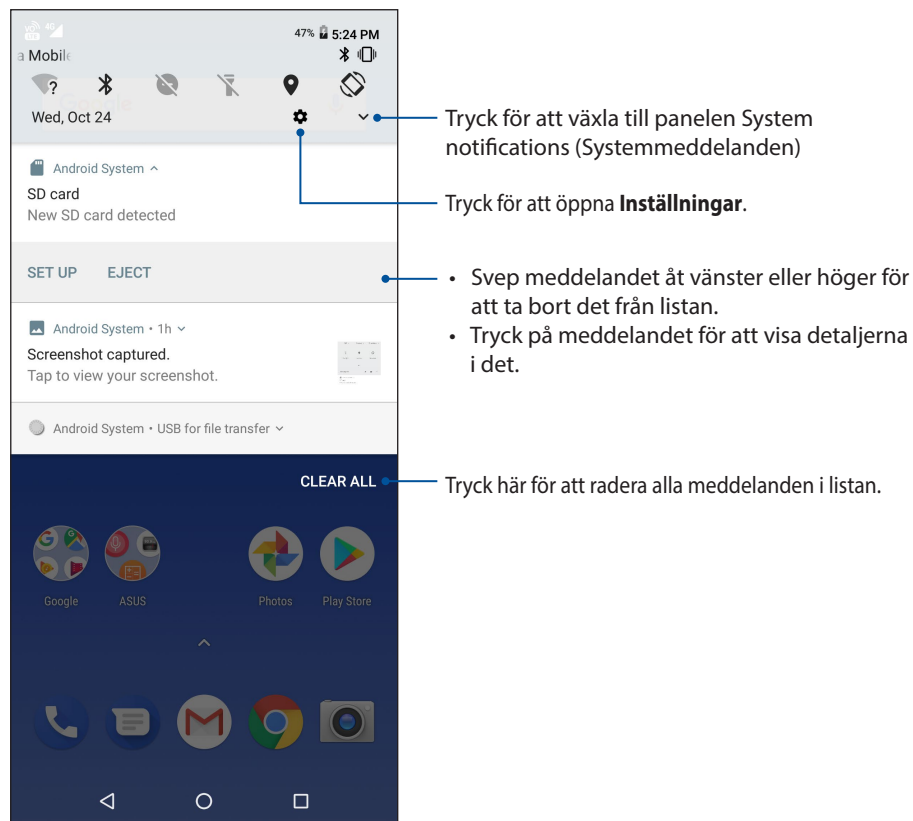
47% 5:24 PM
a Mobile

Wed, Oct 24

Android System

SD card
New SD card detected

SET UP EJECT

Android System • 1h

Screenshot captured.
Tap to view your screenshot.

Android System • USB for file transfer

CLEAR ALL

Google ASUS Photos Play Store

Tryck för att växla till panelen System notifications (Systemmeddelanden)

Tryck för att öppna **Inställningar**.

• Svep meddelandet åt vänster eller höger för att ta bort det från listan.
• Tryck på meddelandet för att visa detaljerna i det.

Tryck här för att radera alla meddelanden i listan.